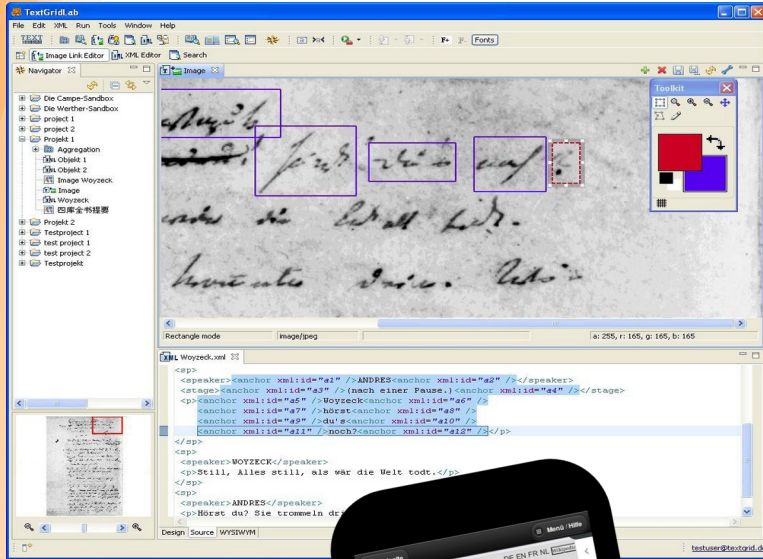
TextGridLab

File Edit XML Run Tools Window Help

Fonts

Image Link Editor XML Editor Search

Navigator

Die Campe-Sandbox
Die Werther-Sandbox
project 1
project 2
Projekt 1
Aggregation
Objekt 1
Objekt 2
Image Woyzeck
Image
Woyzeck
四库全书提要
Projekt 2
Testproject 1
test project 1
test project 2
Testprojekt

Image

Toolkit

Rectangle mode | image/jpeg | a: 255, r: 165, g: 165, b: 165

Woyzeck.xml

<sp>
<speaker><anchor xml:id="a1" />ANDRES<anchor xml:id="a2" /></speaker>
<stage><anchor xml:id="a3" />(nach einer Pause.)<anchor xml:id="a4" /></stage>
<p><anchor xml:id="a5" />Woyzeck<anchor xml:id="a6" />
<anchor xml:id="a7" />hörst<anchor xml:id="a8" />
<anchor xml:id="a9" />du's<anchor xml:id="a10" />
<anchor xml:id="a11" />noch?<anchor xml:id="a12" /></p>
</sp>
<sp>
<speaker>WOYZECK</speaker>
<p>Still, Alles still, als wär die Welt todt.</p>
</sp>
<sp>
<speaker>ANDRES</speaker>
<p>Hörst du? Sie trommeln dr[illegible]

Design Source WYSIWYM

Menü | Hilfe

DE EN FR NL

testuser@textgrid.de